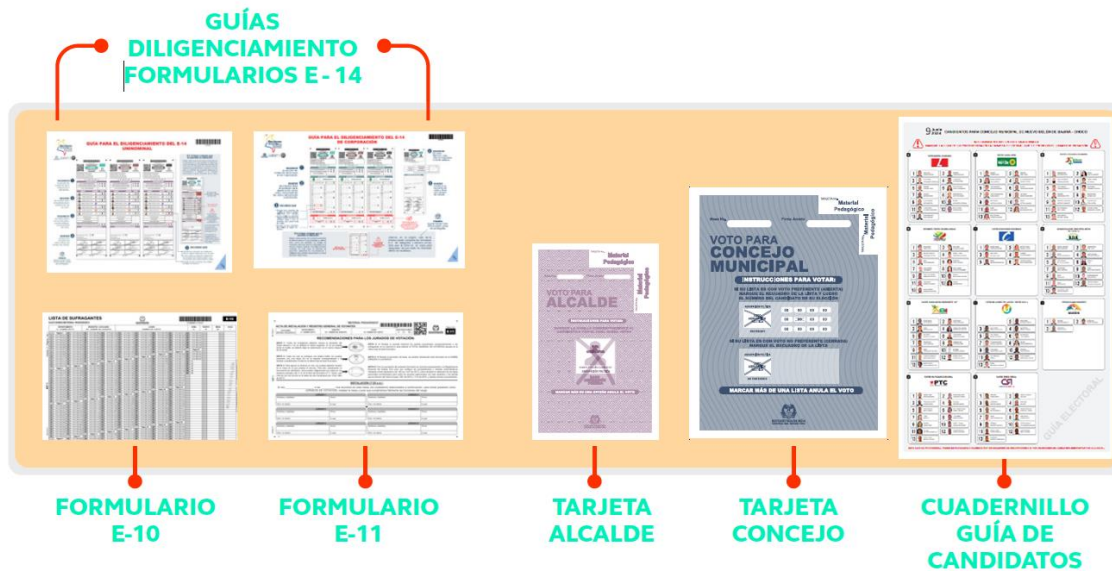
GUÍAS DILIGENCIAMIENTO FORMULARIOS E - 14

GUÍA PARA EL DILIGENCIAMIENTO DEL E-14 UNINOMINAL

GUÍA PARA EL DILIGENCIAMIENTO DEL E-14 DE CORPORACIÓN

LISTA DE SUFRAGANTES

E-10

RECOMENDACIONES PARA LOS JURADOS DE VOTACIÓN

Material Pedagógico

VOTO PARA ALCALDE

MARCAR MÁS DE UNA OPCIÓN ANULA EL VOTO

Material Pedagógico

VOTO PARA CONCEJO MUNICIPAL

[INSTRUCCIONES PARA VOTAR]

MARCAR MÁS DE UNA LISTA ANULA EL VOTO

CANDIDATOS PARA CONCEJO MUNICIPAL

GUÍA ELECTORAL

FORMULARIO E-10

FORMULARIO E-11

TARJETA ALCALDE

TARJETA CONCEJO

CUADERNILLO GUÍA DE CANDIDATOS